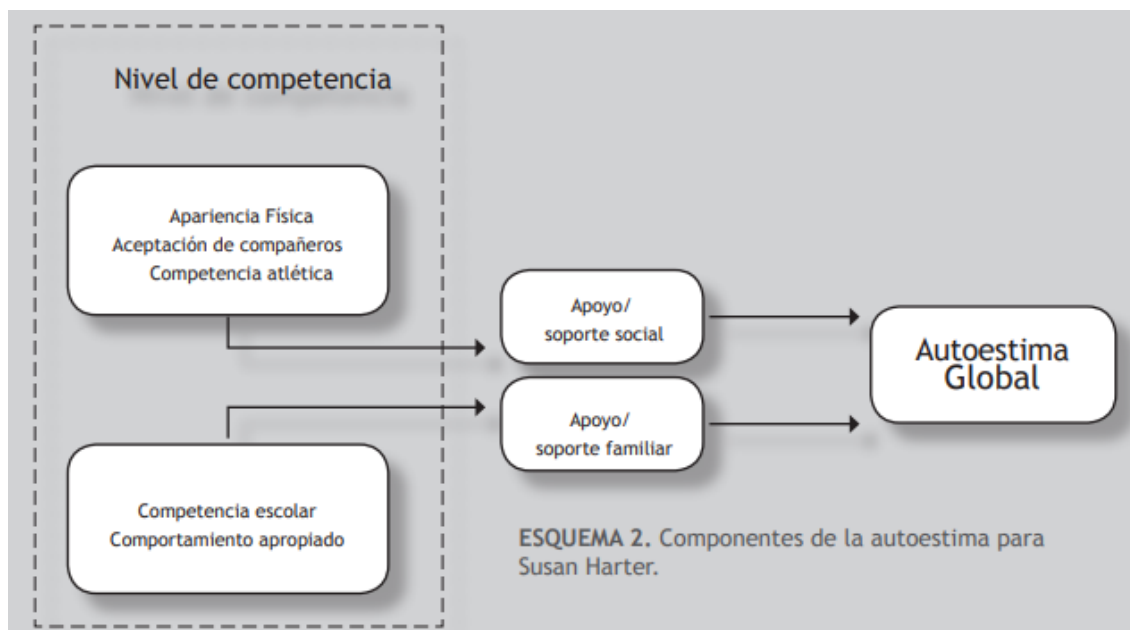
Nivel de competencia

Apariencia Física
Aceptación de compañeros
Competencia atlética

Competencia escolar
Comportamiento apropiado

Apoyo/
soporte social

Apoyo/
soporte familiar

Autoestima
Global

**ESQUEMA 2.** Componentes de la autoestima para Susan Harter.